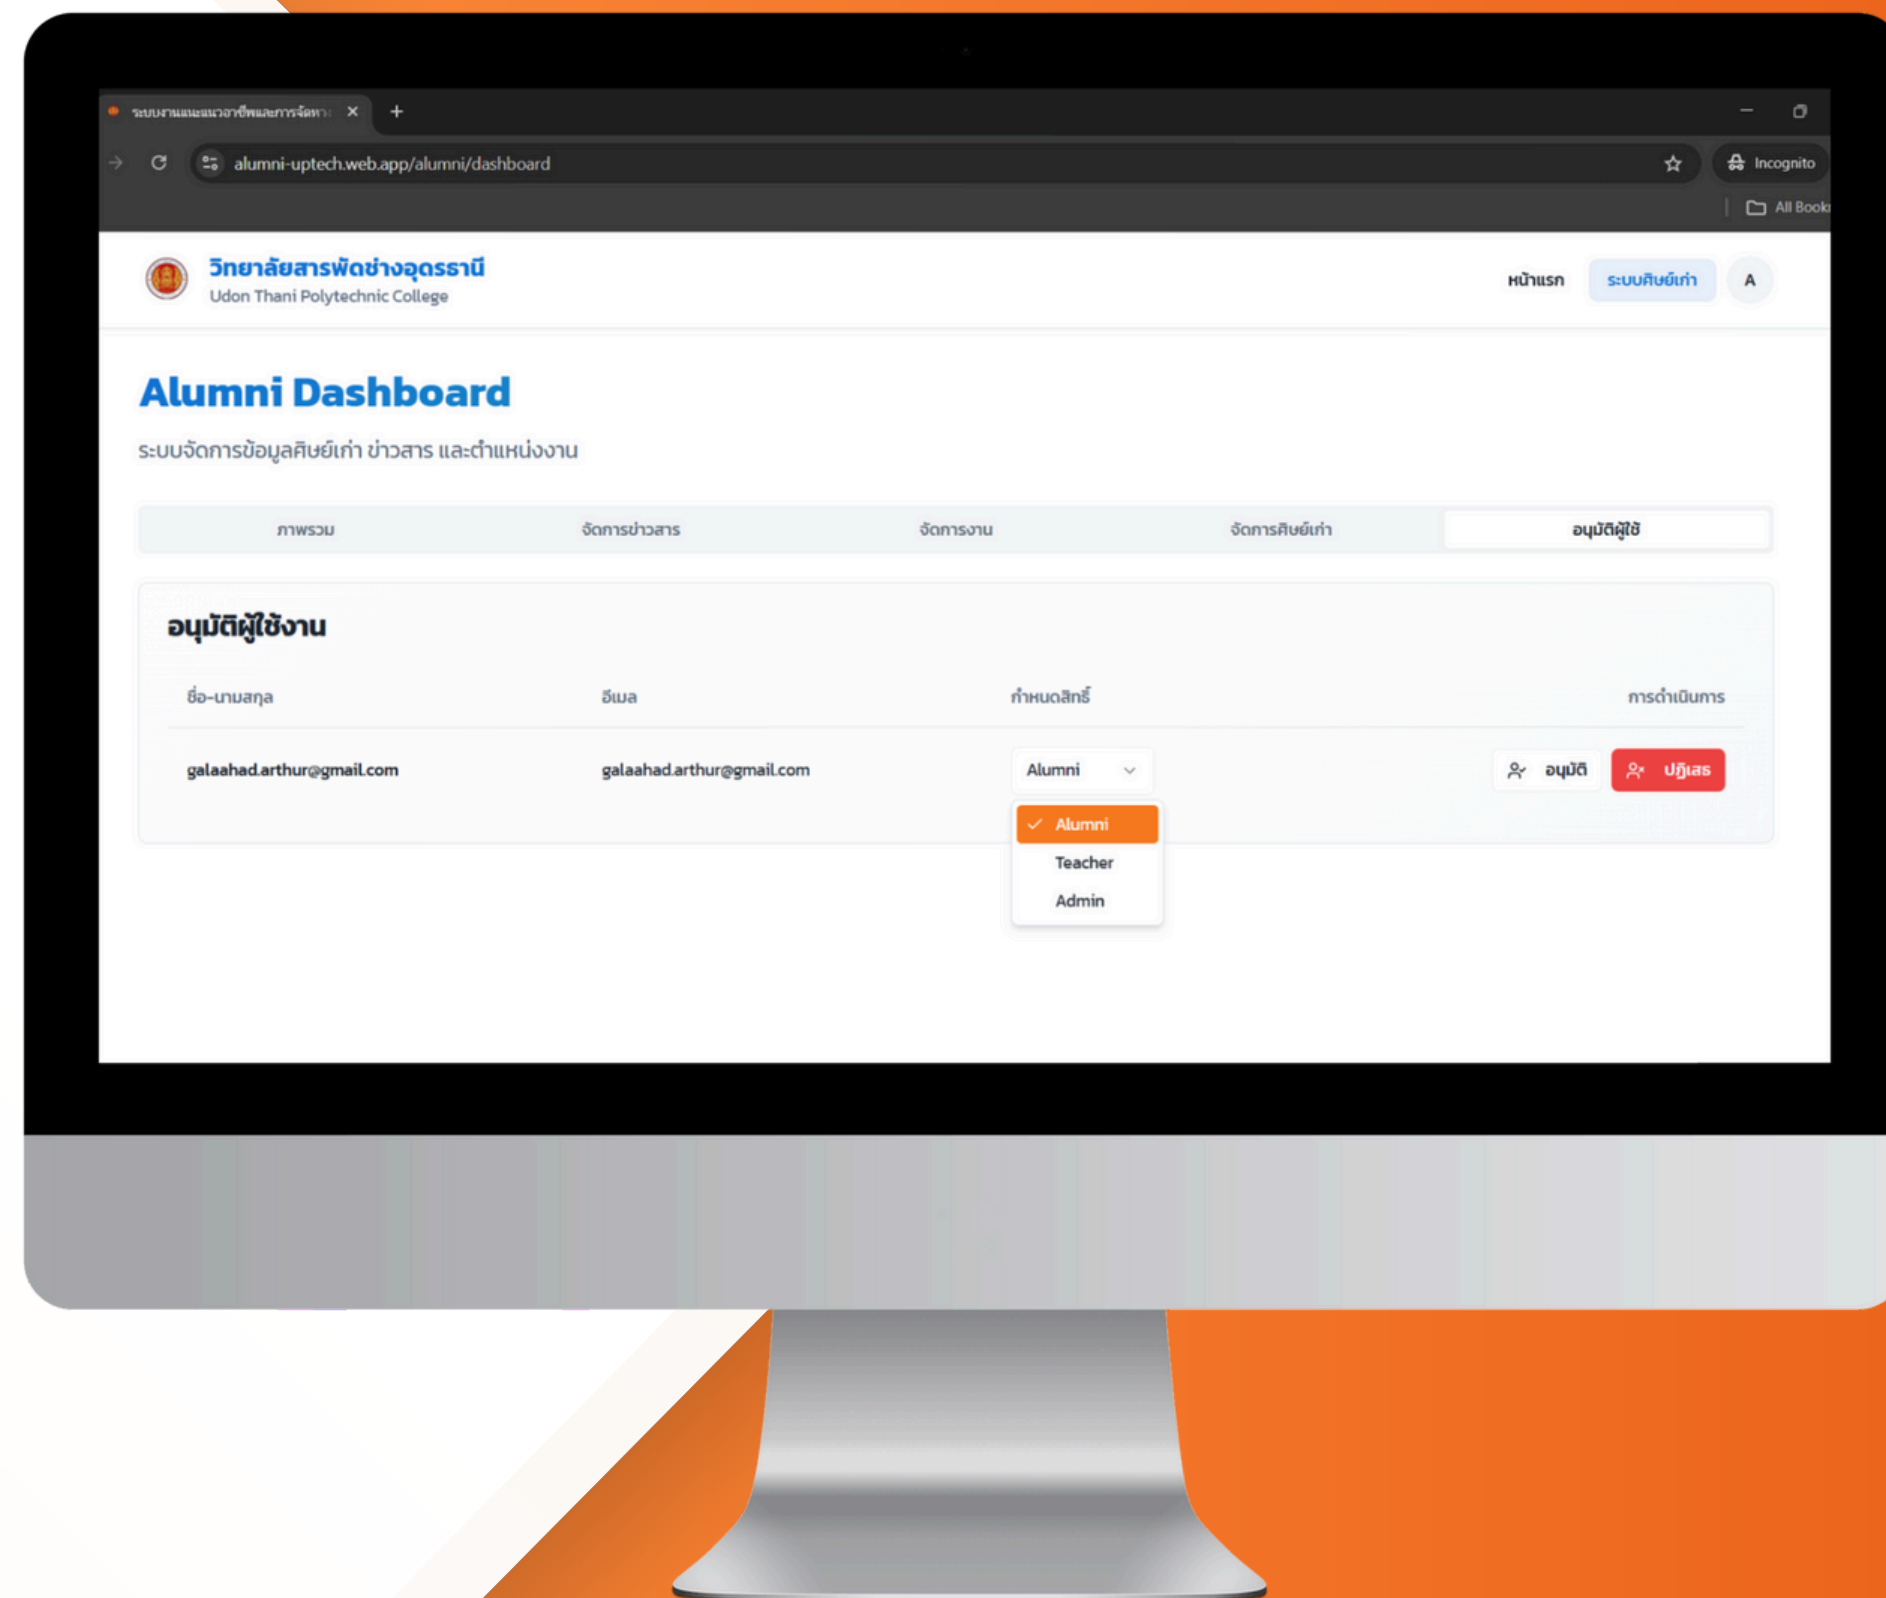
ระบบงานแนะแนวอาชีพและการจัดหา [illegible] ×
+

alumni-uptech.web.app/alumni/dashboard

Incognito

All Book

วิทยาลัยสารพัดช่างอุดรธานี
Udon Thani Polytechnic College

หน้าแรก
ระบบศิษย์เก่า
A

Alumni Dashboard

ระบบจัดการข้อมูลศิษย์เก่า ข่าวสาร และตำแหน่งงาน

ภาพรวม | จัดการข่าวสาร | จัดการงาน | จัดการศิษย์เก่า | อนุมัติผู้ใช้

อนุมัติผู้ใช้งาน

| ชื่อ-นามสกุล | อีเมล | กำหนดสิทธิ์ | การดำเนินการ |
|---|---|---|---|
| galaahad.arthur@gmail.com | galaahad.arthur@gmail.com | Alumni | อนุมัติ ปฏิเสธ |

Alumni
Teacher
Admin